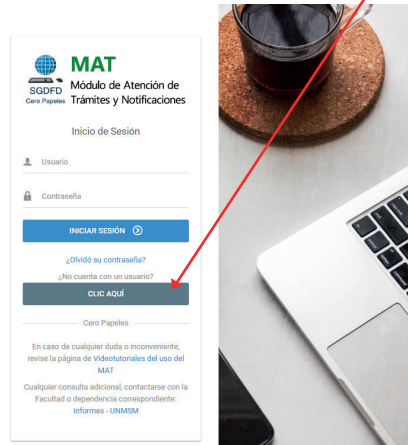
SGDFD
Cero Papeles

MAT
Módulo de Atención de Trámites y Notificaciones

Inicio de Sesión

Usuario

Contraseña

INICIAR SESIÓN

¿Olvidó su contraseña?

¿No cuenta con un usuario?

CLIC AQUÍ

Cero Papeles

En caso de cualquier duda o inconveniente, revise la página de Videotutoriales del uso del MAT

Cualquier consulta adicional, contactarse con la Facultad o dependencia correspondiente: Informes - UNMSM